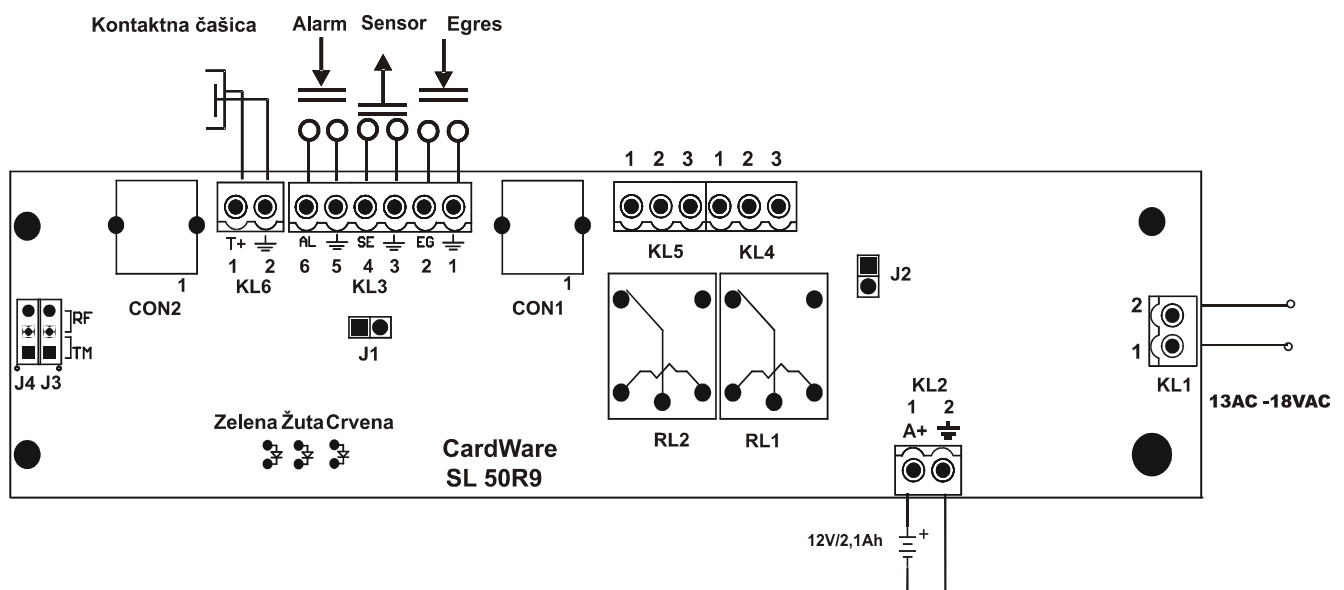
Kontaktna čašica Alarm Sensor Egres

1 2 3 1 2 3

T+ ⏚ AL ⏚ SE ⏚ EG ⏚
1 2 6 5 4 3 2 1
1
CON2 KL6 KL3

KL5 KL4

J2

1
CON1

RF
TM
J4 J3

J1

2
1
KL1

13AC -18VAC

KL2
1 2
A+ ⏚

Zelena Žuta Crvena

CardWare
SL 50R9

RL2 RL1

12V/2,1Ah +